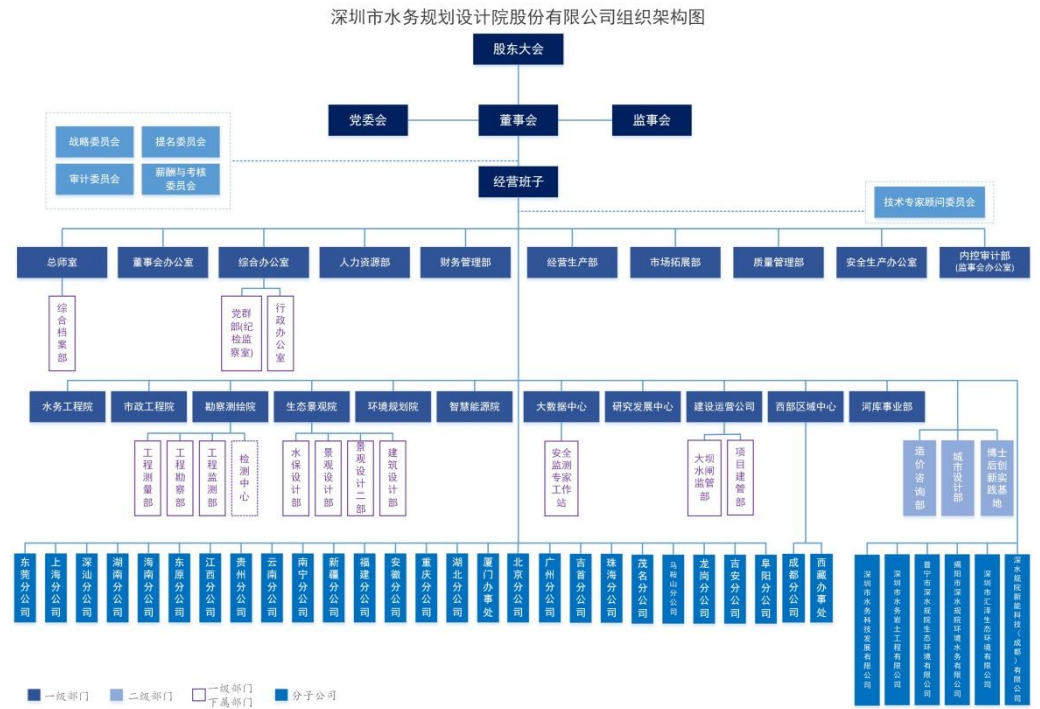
深圳市水务规划设计院股份有限公司组织架构图

股东大会

党委会
董事会
监事会

战略委员会
提名委员会
审计委员会
薪酬与考核委员会

经营班子

技术专家顾问委员会

总师室
董事会办公室
综合办公室
人力资源部
财务管理部
经营生产部
市场拓展部
质量管理部
安全生产办公室
内控审计部（监事会办公室）

综合档案部
党群部(纪检监察室)
行政办公室

水务工程院
市政工程院
勘察测绘院
生态景观院
环境规划院
智慧能源院
大数据中心
研究发展中心
建设运营公司
西部区域中心
河库事业部

工程测量部
工程勘察部
工程监测部
检测中心
水保设计部
景观设计部
景观设计二部
建筑设计部
安全监测专家工作站
大坝水闸监管部
项目建管部
造价咨询部
城市设计部
博士后创新实践基地

东莞分公司
上海分公司
深汕分公司
湖南分公司
海南分公司
东原分公司
江西分公司
贵州分公司
云南分公司
南宁分公司
新疆分公司
福建分公司
安徽分公司
重庆分公司
湖北分公司
厦门办事处
北京分公司
广州分公司
吉首分公司
珠海分公司
茂名分公司
马鞍山分公司
龙岗分公司
吉安分公司
阜阳分公司
成都分公司
西藏办事处

深圳市水务科技发展有限公司
深圳市水务岩土工程有限公司
普宁市深水规院生态环境有限公司
揭阳市深水规院环境水务有限公司
深圳市汇泽生态环境有限公司
深水规院新能科技（成都）有限公司

一级部门
二级部门
一级部门下属部门
分子公司